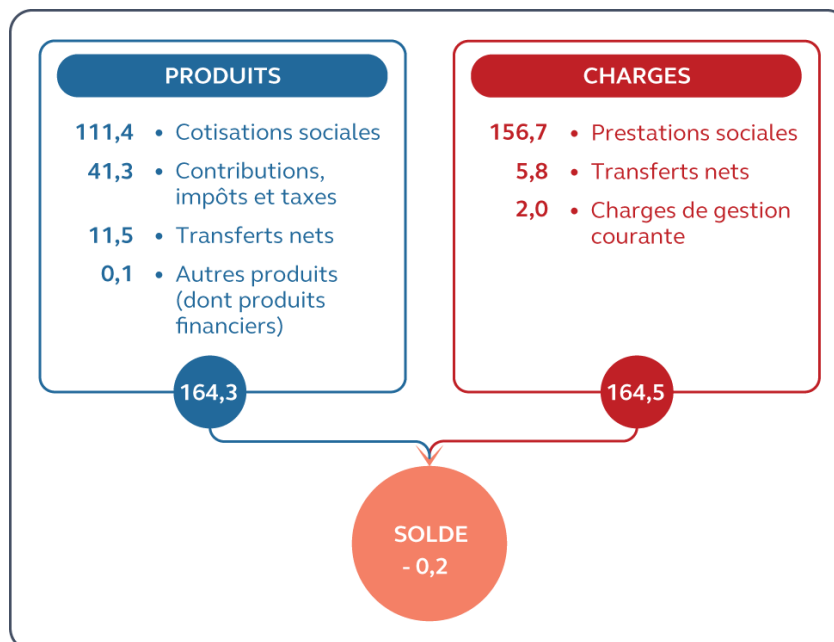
PRODUITS

111,4 • Cotisations sociales
41,3 • Contributions, impôts et taxes
11,5 • Transferts nets
0,1 • Autres produits (dont produits financiers)

164,3

CHARGES

156,7 • Prestations sociales
5,8 • Transferts nets
2,0 • Charges de gestion courante

164,5

SOLDE
- 0,2